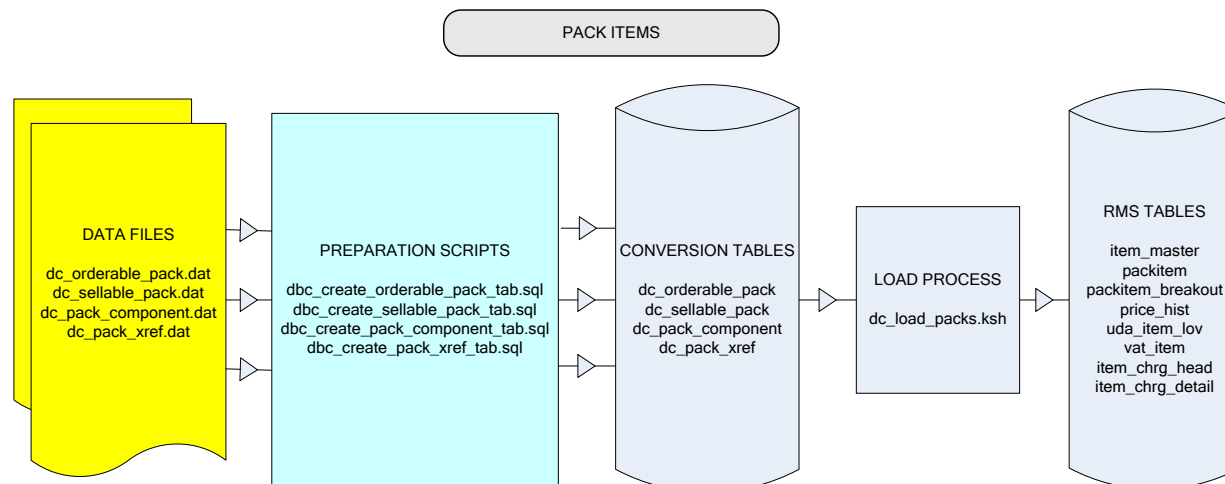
PACK ITEMS

DATA FILES

dc_orderable_pack.dat
dc_sellable_pack.dat
dc_pack_component.dat
dc_pack_xref.dat

PREPARATION SCRIPTS

dbc_create_orderable_pack_tab.sql
dbc_create_sellable_pack_tab.sql
dbc_create_pack_component_tab.sql
dbc_create_pack_xref_tab.sql

CONVERSION TABLES

dc_orderable_pack
dc_sellable_pack
dc_pack_component
dc_pack_xref

LOAD PROCESS

dc_load_packs.ksh

RMS TABLES

item_master
packitem
packitem_breakout
price_hist
uda_item_lov
vat_item
item_chrg_head
item_chrg_detail